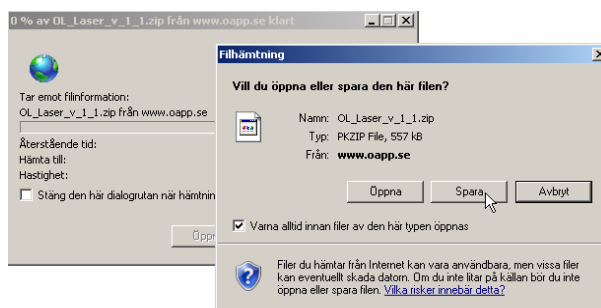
0 % av OL_Laser_v_1_1.zip från www.oapp.se klart

Tar emot filinformation:
OL_Laser_v_1_1.zip från www.oapp.se

Återstående tid:
Hämta till:
Hastighet:

Stäng den här dialogrutan när hämtnin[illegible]

Öppn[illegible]

Filhämtning

Vill du öppna eller spara den här filen?

Namn: OL_Laser_v_1_1.zip
Typ: PKZIP File, 557 kB
Från: www.oapp.se

Öppna Spara Avbryt

Varna alltid innan filer av den här typen öppnas

Filer du hämtar från Internet kan vara användbara, men vissa filer kan eventuellt skada datorn. Om du inte litar på källan bör du inte öppna eller spara filen. Vilka risker innebär detta?